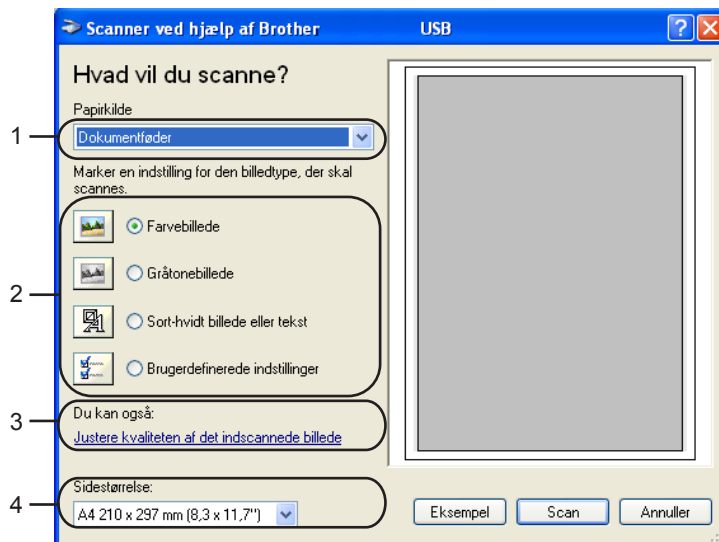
Scanner ved hjælp af Brother USB

Hvad vil du scanne?

Papirkilde

1

Dokumentføder

Marker en indstilling for den billedtype, der skal scannes.

Farvebillede

2

Gråtonebillede

Sort-hvidt billede eller tekst

Brugerdefinerede indstillinger

3

Du kan også:

Justere kvaliteten af det indscannede billede

4

Sidestørrelse:

A4 210 x 297 mm (8,3 x 11,7")

Eksempel

Scan

Annuller